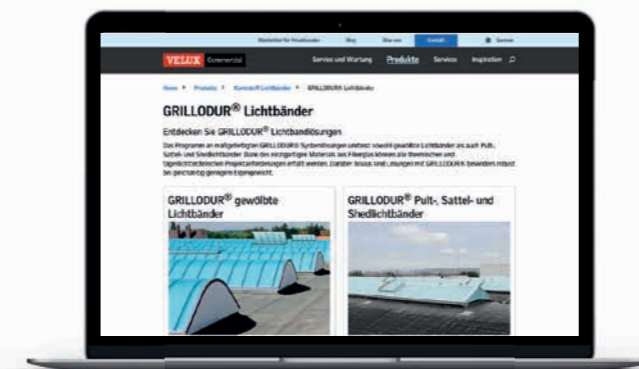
Newsletter für Verarbeiter Blog Über uns Kontakt Service

VELUX Commercial

Service und Wartung Produkte Services Inspiration

Home > Produkte > Kunststoff Lichtbänder > GRILLODUR Lichtbänder

GRILLODUR® Lichtbänder

Entdecken Sie GRILLODUR® Lichtbandlösungen

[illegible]

GRILLODUR® gewölbte Lichtbänder

GRILLODUR® Pult-, Sattel- und Shedlichtbänder